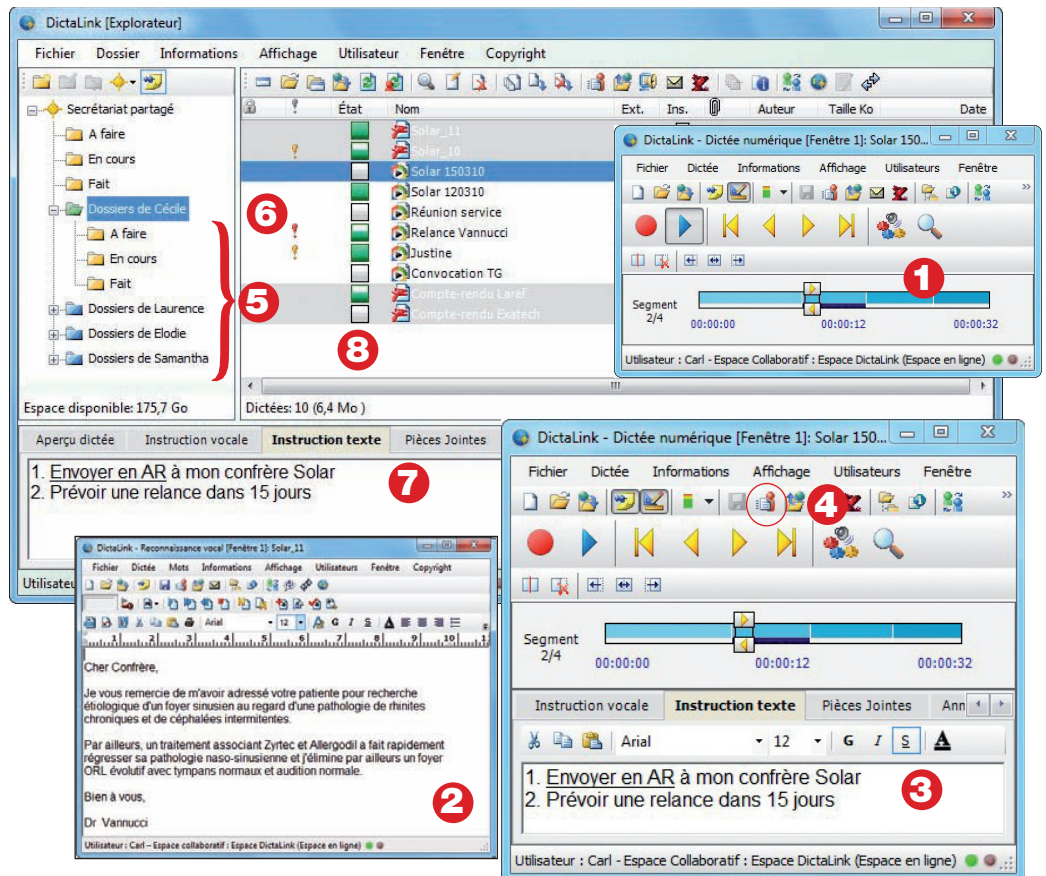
DictaLink [Explorateur]

Fichier Dossier Informations Affichage Utilisateur Fenêtre Copyright

Secrétariat partagé
A faire
En cours
Fait
Dossiers de Cécile
A faire
En cours
Fait
Dossiers de Laurence
Dossiers de Elodie
Dossiers de Samantha

Espace disponible: 175,7 Go

| État | Nom | Ext. | Ins. | Auteur | Taille Ko | Date |
|---|---|---|---|---|---|---|
| | Solar_11 | | | | | |
| | Solar_10 | | | | | |
| | Solar 150310 | | | | | |
| | Solar 120310 | | | | | |
| | Réunion service | | | | | |
| | Relance Vannucci | | | | | |
| | Justine | | | | | |
| | Convocation TG | | | | | |
| | Compte-rendu Laref | | | | | |
| | Compte-rendu Exatech | | | | | |

Dictées: 10 (6,4 Mo )

Aperçu dictée Instruction vocale Instruction texte Pièces Jointes

1. Envoyer en AR à mon confrère Solar
2. Prévoir une relance dans 15 jours

Utilisateur

6
5
8
7

DictaLink - Dictée numérique [Fenêtre 1]: Solar 150...
Fichier Dictée Informations Affichage Utilisateurs Fenêtre
Segment 2/4
00:00:00 00:00:12 00:00:32
Utilisateur : Carl - Espace Collaboratif : Espace DictaLink (Espace en ligne)
1

DictaLink - Reconnaissance vocal [Fenêtre 1]: Solar_11
Fichier Dictée Mots Informations Affichage Utilisateurs Fenêtre Copyright
Arial 12

Cher Confrère,

Je vous remercie de m'avoir adressé votre patiente pour recherche étiologique d'un foyer sinusien au regard d'une pathologie de rhinites chroniques et de céphalées intermitentes.

Par ailleurs, un traitement associant Zyrtec et Allergodil a fait rapidement régresser sa pathologie naso-sinusienne et j'élimine par ailleurs un foyer ORL évolutif avec tympans normaux et audition normale.

Bien à vous,

Dr Vannucci

Utilisateur : Carl – Espace collaboratif : Espace DictaLink (Espace en ligne)
2

DictaLink - Dictée numérique [Fenêtre 1]: Solar 150...
Fichier Dictée Informations Affichage Utilisateurs Fenêtre
4
Segment 2/4
00:00:00 00:00:12 00:00:32
Instruction vocale Instruction texte Pièces Jointes Ann
Arial 12 G I S
1. Envoyer en AR à mon confrère Solar
2. Prévoir une relance dans 15 jours
3
Utilisateur : Carl - Espace Collaboratif : Espace DictaLink (Espace en ligne)